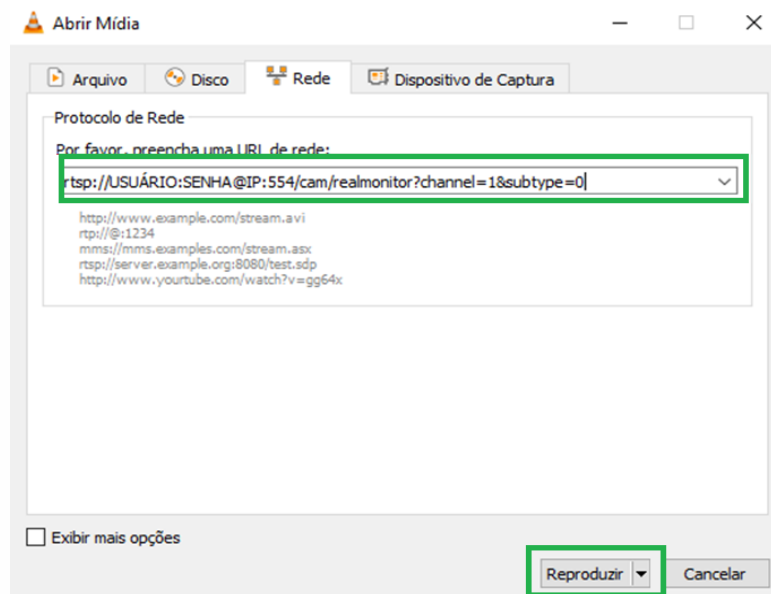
Abrir Mídia

Arquivo
Disco
Rede
Dispositivo de Captura

Protocolo de Rede

Por favor, preencha uma URL de rede:

rtsp://USUÁRIO:SENHA@IP:554/cam/realmonitor?channel=1&subtype=0

http://www.example.com/stream.avi
rtp://@:1234
mms://mms.examples.com/stream.asx
rtsp://server.example.org:8080/test.sdp
http://www.yourtube.com/watch?v=gg64x

Exibir mais opções

Reproduzir
Cancelar